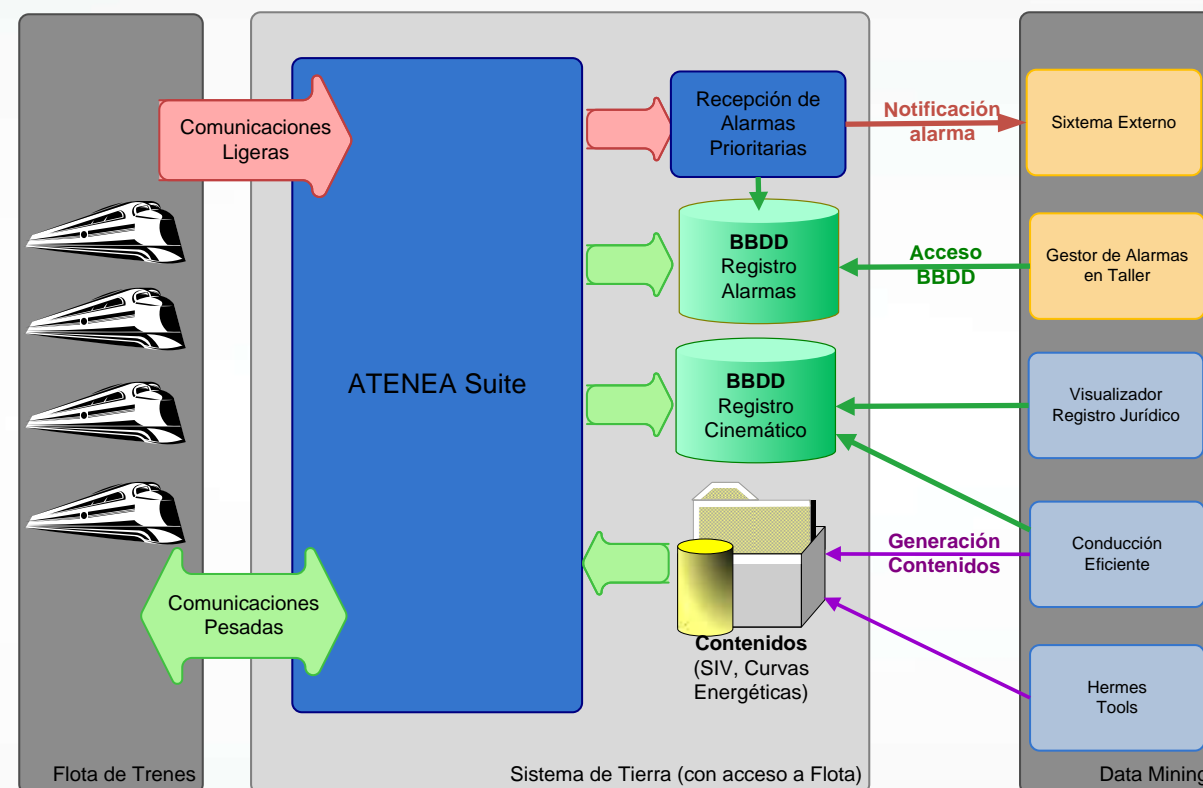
Comunicaciones Ligeras

ATENEA Suite

Recepción de Alarmas Prioritarias

Notificación alarma

Sixtema Externo

BBDD Registro Alarmas

Acceso BBDD

Gestor de Alarmas en Taller

BBDD Registro Cinemático

Visualizador Registro Jurídico

Generación Contenidos

Conducción Eficiente

Comunicaciones Pesadas

Contenidos (SIV, Curvas Energéticas)

Hermes Tools

Flota de Trenes

Sistema de Tierra (con acceso a Flota)

Data Mining